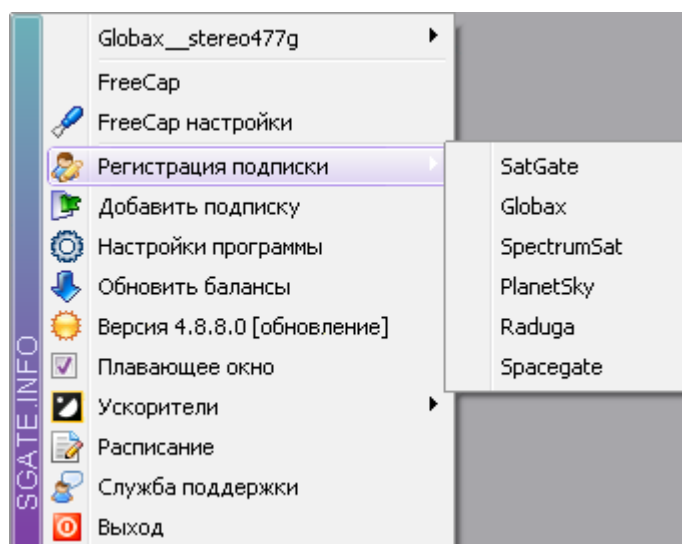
SGATE.INFO

Globax__stereo477g

FreeCap

FreeCap настройки

Регистрация подписки

Добавить подписку

Настройки программы

Обновить балансы

Версия 4.8.8.0 [обновление]

Плавающее окно

Ускорители

Расписание

Служба поддержки

Выход

SatGate

Globax

SpectrumSat

PlanetSky

Raduga

Spacegate